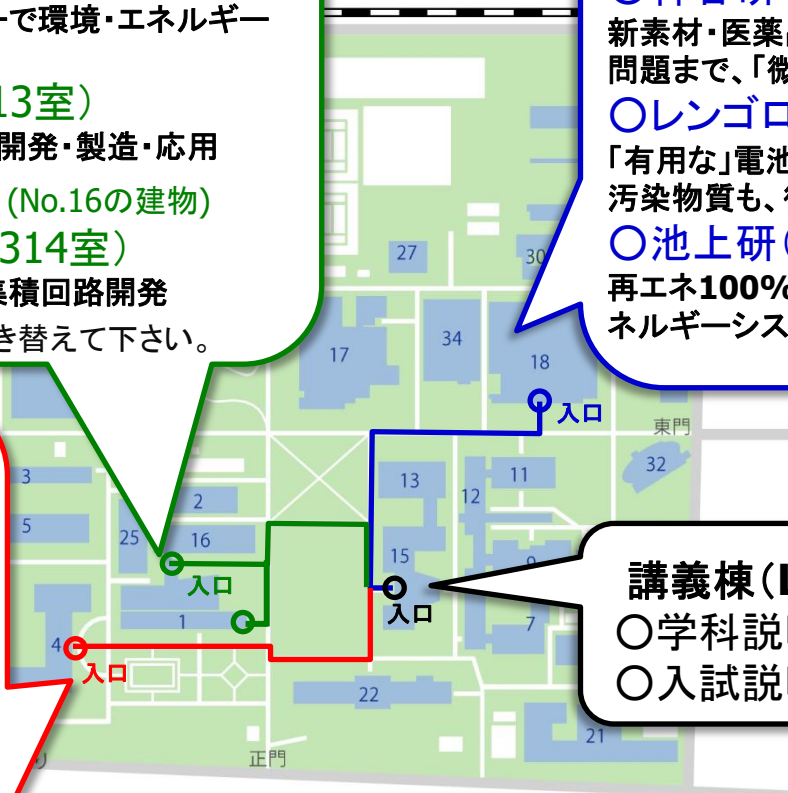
ーで環境・エネルギー

13室）
開発・製造・応用

(No.16の建物)
314室）
集積回路開発
き替えて下さい。

新素材・医薬
問題まで、「微
〇レンゴロ
「有用な」電池
汚染物質も、
〇池上研
再エネ100%
ネルギーシス

27
30
34
17
18
入口
東門
32
3
2
13
11
12
5
25
16
15
入口
入口
1
入口
4
入口
9
7
22
21
正門
リ

講義棟（
〇学科説
〇入試説